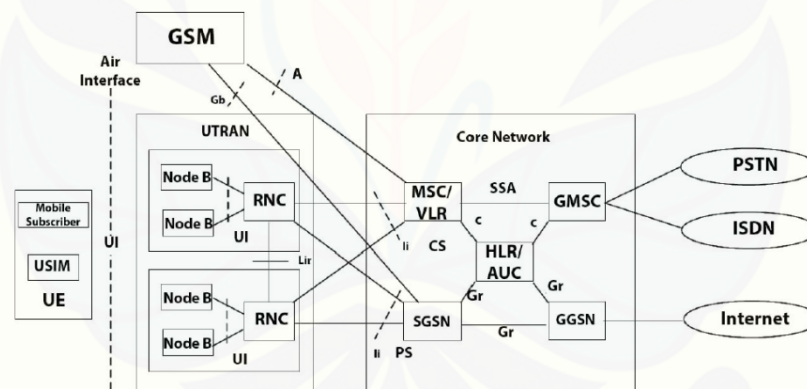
GSM

Air Interface

A

Gb

UTRAN

Core Network

PSTN

Mobile Subscriber

Node B

Node B

RNC

UI

MSC/ VLR

SSA

c

c

GMSC

ISDN

UI

Ii

CS

HLR/ AUC

USIM

UE

Lir

Node B

Node B

RNC

UI

Gr

Gr

SGSN

Gr

GGSN

Internet

Ii

PS